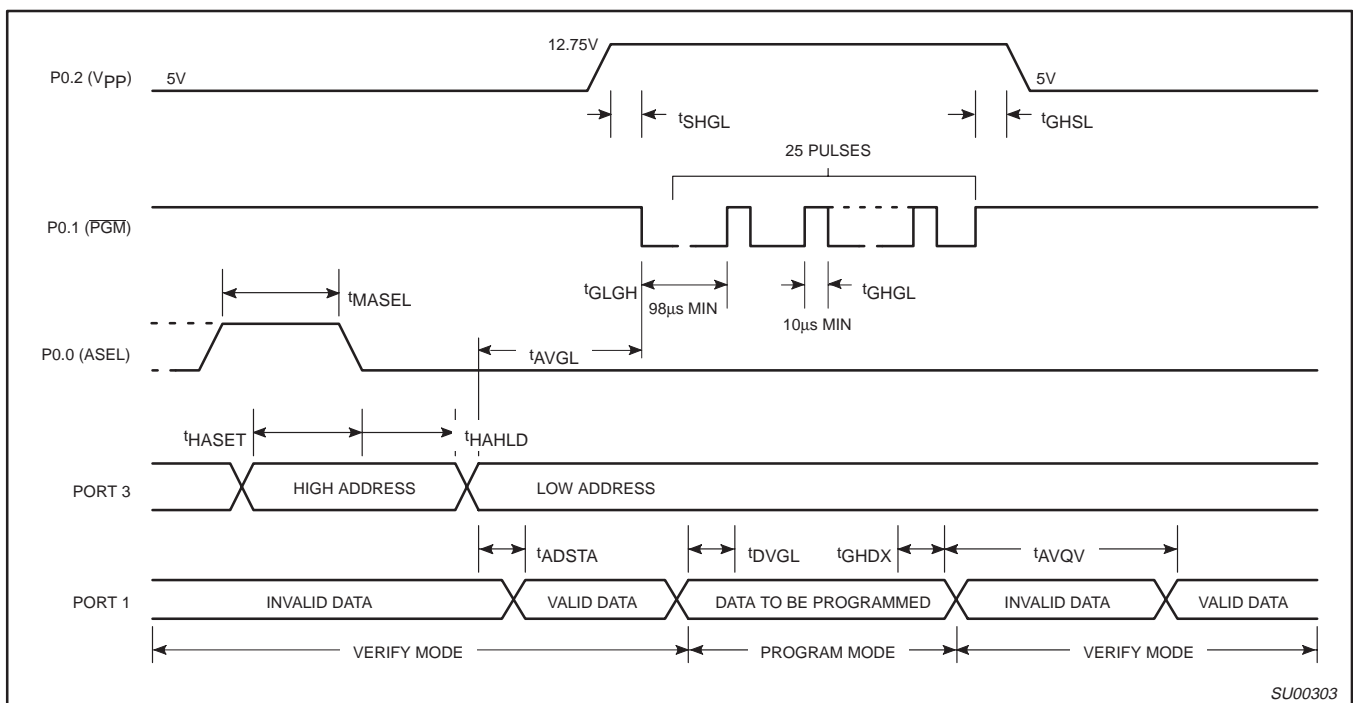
P0.2 ($V_{PP}$)

5V

12.75V

5V

$t_{SHGL}$

$t_{GHSL}$

25 PULSES

P0.1 ($\overline{PGM}$)

$t_{MASEL}$

$t_{GLGH}$

98µs MIN

$t_{GHGL}$

10µs MIN

P0.0 (ASEL)

$t_{AVGL}$

$t_{HASET}$

$t_{HAHLD}$

PORT 3

HIGH ADDRESS

LOW ADDRESS

$t_{ADSTA}$

$t_{DVGL}$

$t_{GHDX}$

$t_{AVQV}$

PORT 1

INVALID DATA

VALID DATA

DATA TO BE PROGRAMMED

INVALID DATA

VALID DATA

VERIFY MODE

PROGRAM MODE

VERIFY MODE

SU00303